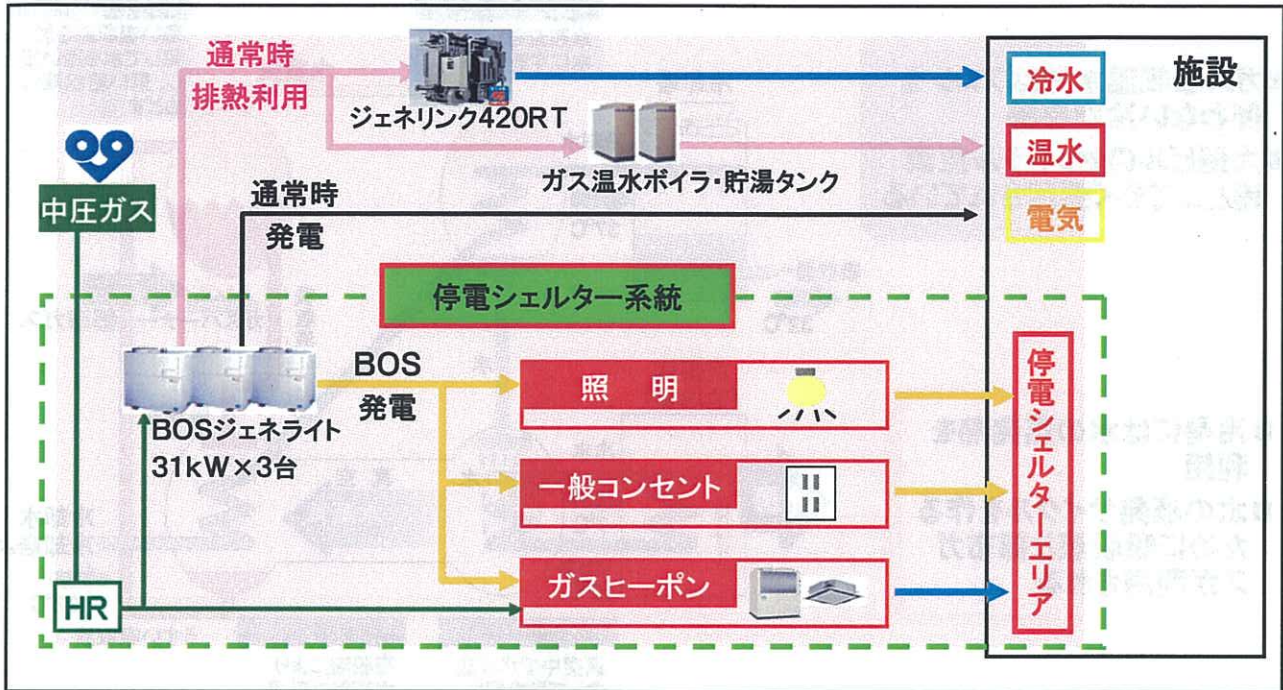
通常時
排熱利用

ジェネリンク420RT

ガス温水ボイラ・貯湯タンク

施設

冷水

温水

電気

中圧ガス

通常時
発電

停電シェルター系統

BOS
発電

BOSジェネライト
31kW×3台

照　明

一般コンセント

ガスヒーポン

HR

停電シェルターエリア